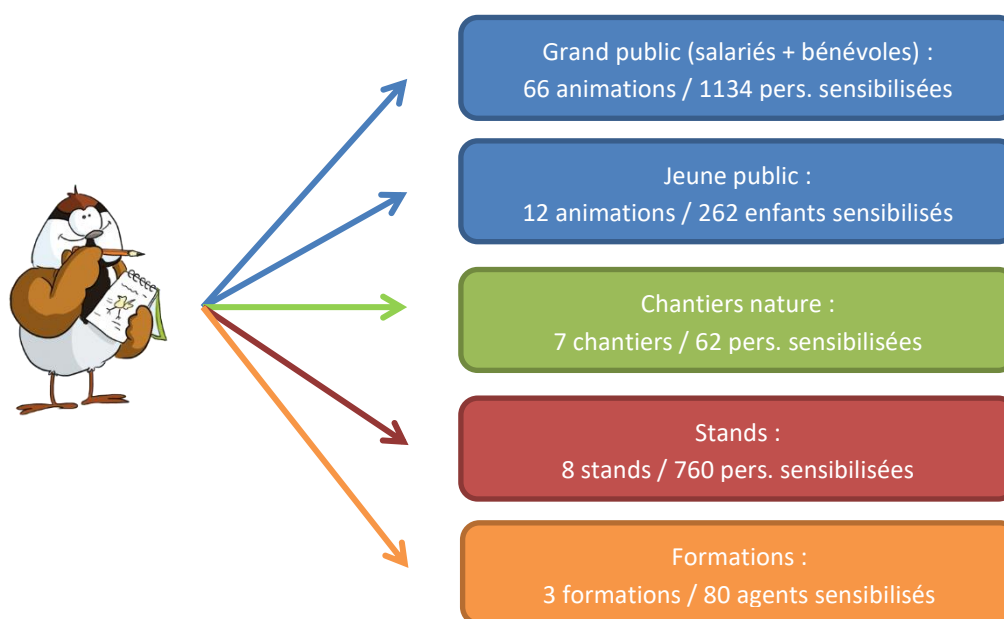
Grand public (salariés + bénévoles) :
66 animations / 1134 pers. sensibilisées

Jeune public :
12 animations / 262 enfants sensibilisés

Chantiers nature :
7 chantiers / 62 pers. sensibilisées

Stands :
8 stands / 760 pers. sensibilisées

Formations :
3 formations / 80 agents sensibilisés